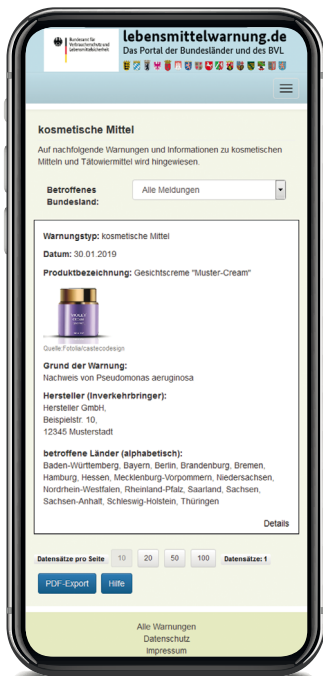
Bundesamt für Verbraucherschutz und Lebensmittelsicherheit

lebensmittelwarnung.de
Das Portal der Bundesländer und des BVL

kosmetische Mittel

Auf nachfolgende Warnungen und Informationen zu kosmetischen Mitteln und Tätowiermittel wird hingewiesen.

Betroffenes Bundesland: Alle Meldungen

Warnungstyp: kosmetische Mittel

Datum: 30.01.2019

Produktbezeichnung: Gesichtscreme "Muster-Cream"

Quelle Fotolia/castecodesign

Grund der Warnung:
Nachweis von Pseudomonas aeruginosa

Hersteller (Inverkehrbringer):
Hersteller GmbH,
Beispielstr. 10,
12345 Musterstadt

betroffene Länder (alphabetisch):
Baden-Württemberg, Bayern, Berlin, Brandenburg, Bremen, Hamburg, Hessen, Mecklenburg-Vorpommern, Niedersachsen, Nordrhein-Westfalen, Rheinland-Pfalz, Saarland, Sachsen, Sachsen-Anhalt, Schleswig-Holstein, Thüringen

Details

Datensätze pro Seite 10 20 50 100 Datensätze: 1

PDF-Export Hilfe

Alle Warnungen
Datenschutz
Impressum